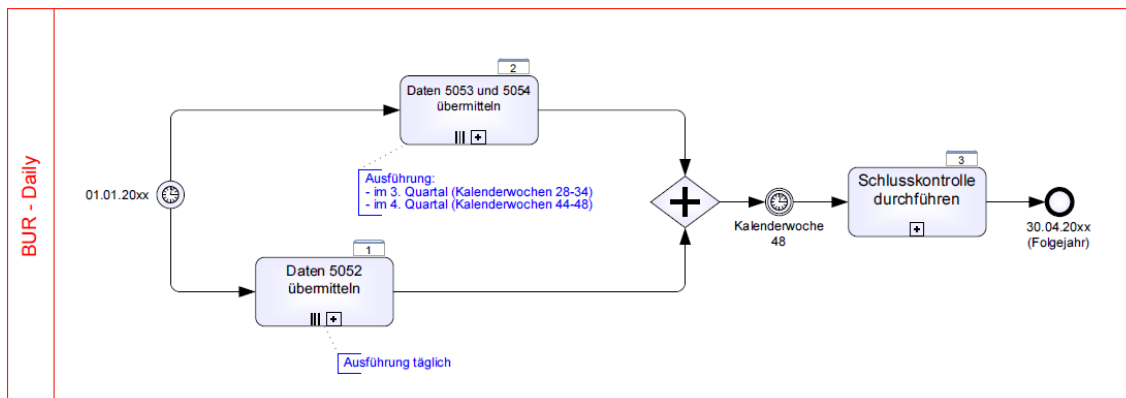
BUR - Daily

01.01.20xx

2

Daten 5053 und 5054 übermitteln

Ausführung:
- im 3. Quartal (Kalenderwochen 28-34)
- im 4. Quartal (Kalenderwochen 44-48)

1

Daten 5052 übermitteln

Ausführung täglich

Kalenderwoche 48

3

Schlusskontrolle durchführen

30.04.20xx (Folgejahr)